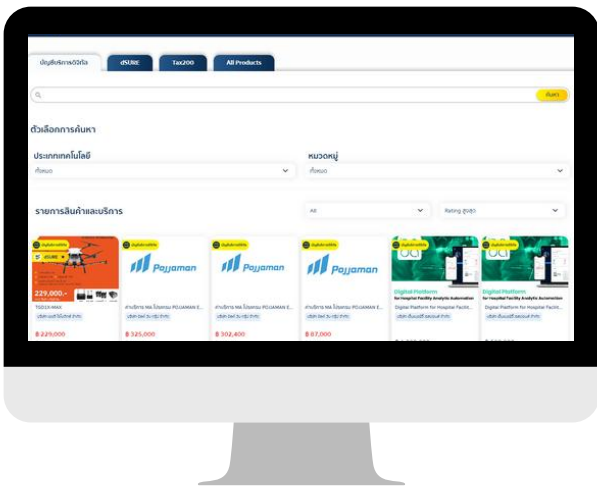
บัญชีบริการดิจิทัล

dSURE

Tax200

All Products

ค้นหา

ตัวเลือกการค้นหา

ประเภทเทคโนโลยี

ทั้งหมด

หมวดหมู่

ทั้งหมด

รายการสินค้าและบริการ

All

Rating สูงสุด

dSURE

229,000.-

TSD2X-MAX

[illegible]

฿ 229,000

Pojjaman

ค่าบริการ MA โปรแกรม POJJAMAN E...

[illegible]

฿ 325,000

Pojjaman

ค่าบริการ MA โปรแกรม POJJAMAN E...

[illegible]

฿ 302,400

Pojjaman

ค่าบริการ MA โปรแกรม POJJAMAN E...

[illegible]

฿ 87,000

Digital Platform for Hospital Facility Analytic Automation

Digital Platform for Hospital Facilit...

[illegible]

Digital Platform for Hospital Facility Analytic Automation

Digital Platform for Hospital Facilit...

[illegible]